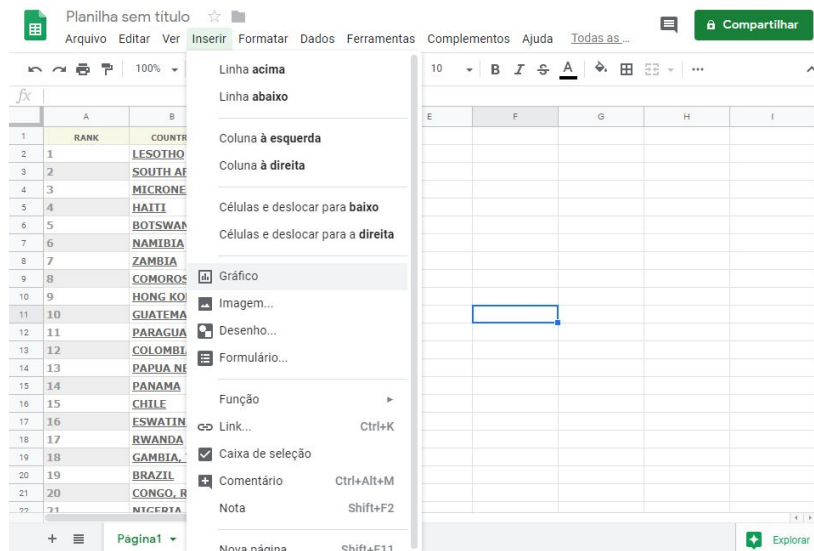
Planilha sem título
Arquivo Editar Ver Inserir Formatar Dados Ferramentas Complementos Ajuda Todas as ...
Compartilhar
100%
10
B I S A
fx

| | A | B |
|---|---|---|
| 1 | RANK | COUNTR |
| 2 | 1 | LESOTHO |
| 3 | 2 | SOUTH AF |
| 4 | 3 | MICRONE |
| 5 | 4 | HAITI |
| 6 | 5 | BOTSWAN |
| 7 | 6 | NAMIBIA |
| 8 | 7 | ZAMBIA |
| 9 | 8 | COMOROS |
| 10 | 9 | HONG KO |
| 11 | 10 | GUATEMA |
| 12 | 11 | PARAGUA |
| 13 | 12 | COLOMBI |
| 14 | 13 | PAPUA NE |
| 15 | 14 | PANAMA |
| 16 | 15 | CHILE |
| 17 | 16 | ESWATIN |
| 18 | 17 | RWANDA |
| 19 | 18 | GAMBIA, |
| 20 | 19 | BRAZIL |
| 21 | 20 | CONGO, R |
| 22 | 21 | NIGERIA |

E F G H I

Linha acima
Linha abaixo
Coluna à esquerda
Coluna à direita
Células e deslocar para baixo
Células e deslocar para a direita
Gráfico
Imagem...
Desenho...
Formulário...
Função
Link... Ctrl+K
Caixa de seleção
Comentário Ctrl+Alt+M
Nota Shift+F2
Nova página Shift+F11

+ ≡ Página1
Explorar